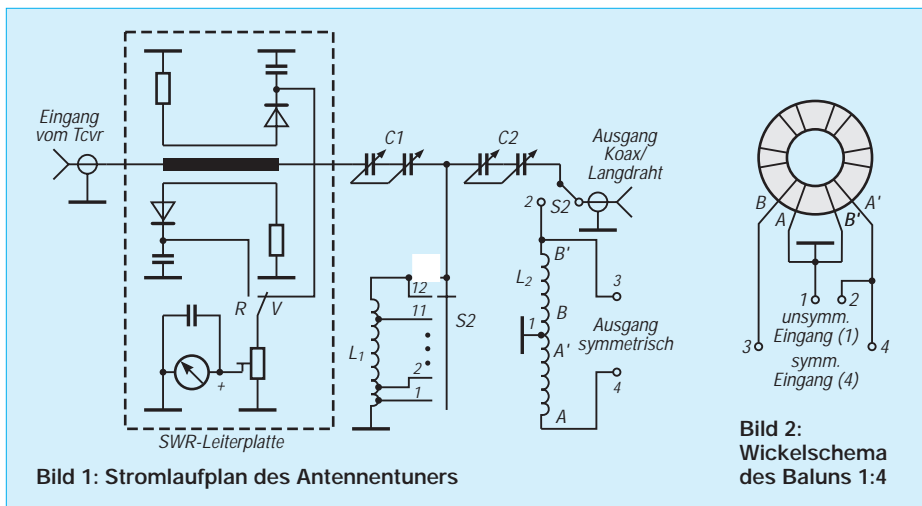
Eingang vom Tcvr

C1

C2

Ausgang Koax/ Langdraht

2 S2

B'

$L_2$

3

1

B

Ausgang symmetrisch

A'

4

A

12

11

S2

$L_1$

2

1

R

V

+

SWR-Leiterplatte

Bild 1: Stromlaufplan des Antennentuners

B

A

B'

A'

1

2

unsymm. Eingang (1)

3

4

symm. Eingang (4)

Bild 2: Wickelschema des Baluns 1:4